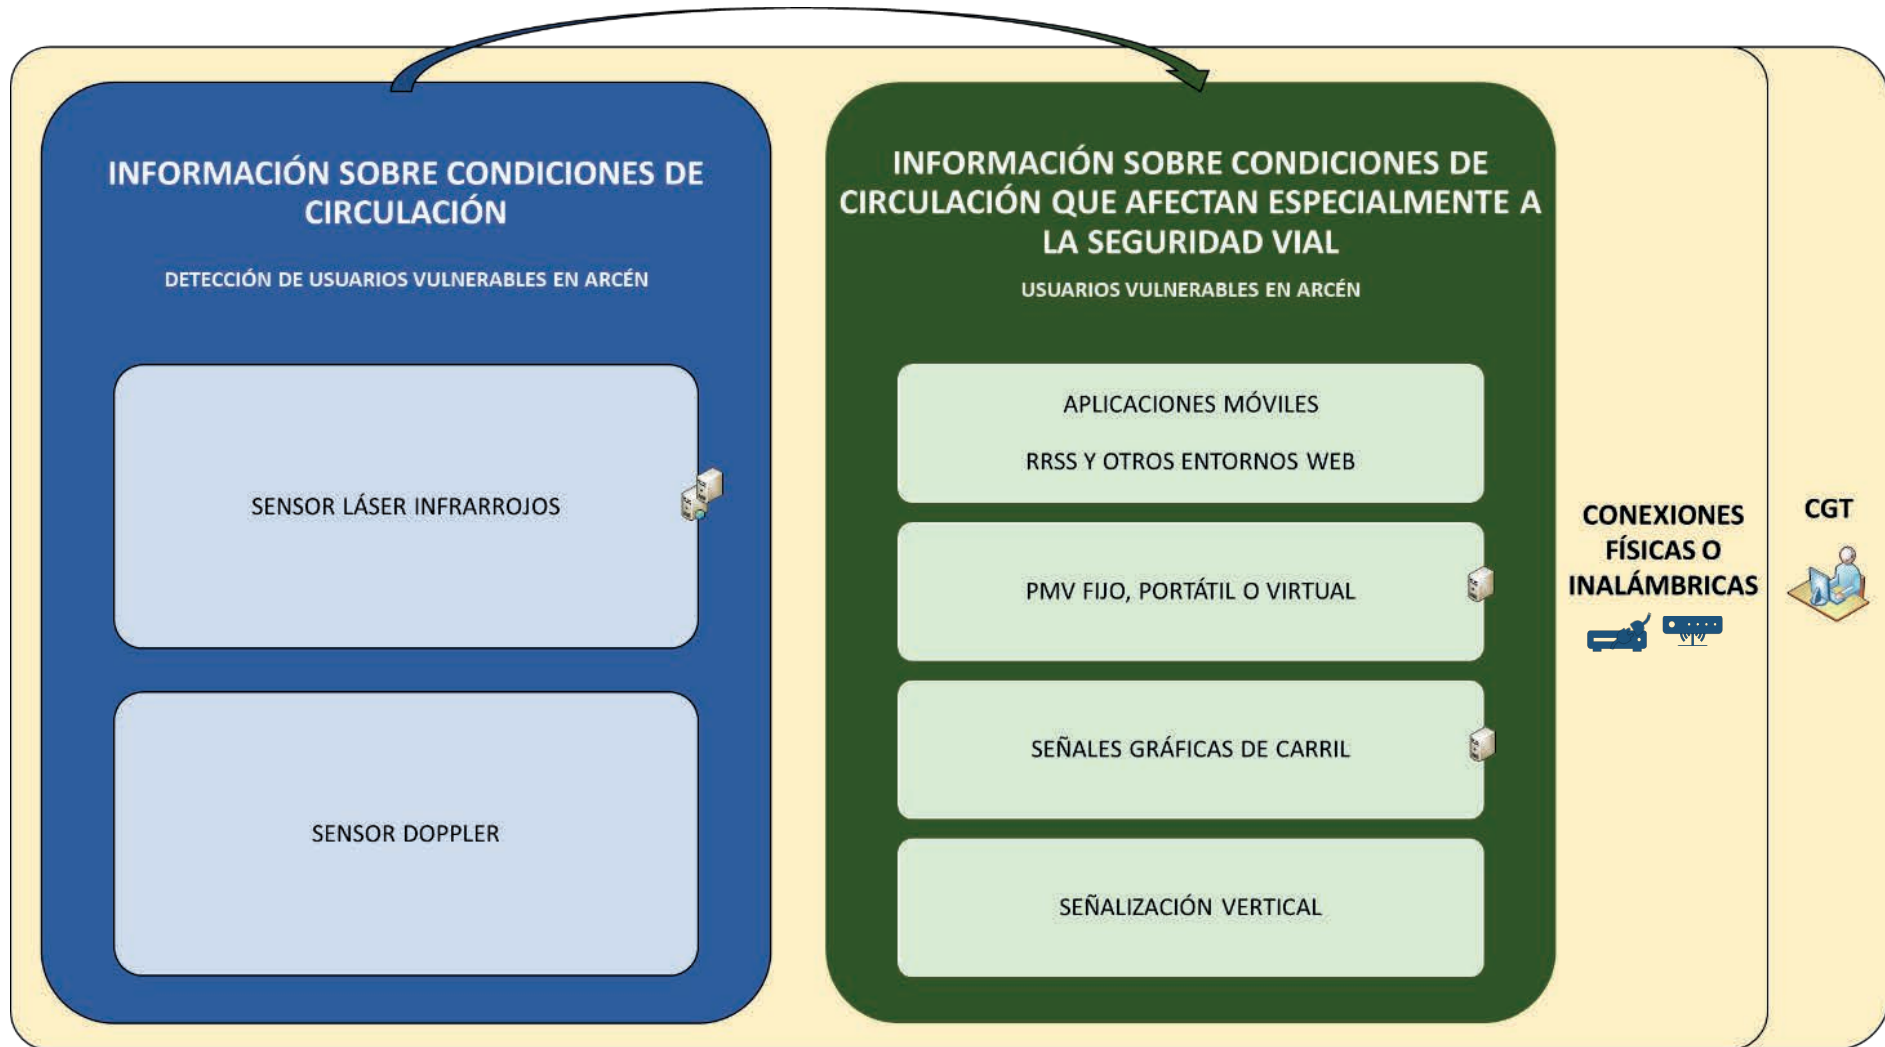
INFORMACIÓN SOBRE CONDICIONES DE CIRCULACIÓN

DETECCIÓN DE USUARIOS VULNERABLES EN ARCÉN

SENSOR LÁSER INFRARROJOS

SENSOR DOPPLER

INFORMACIÓN SOBRE CONDICIONES DE CIRCULACIÓN QUE AFECTAN ESPECIALMENTE A LA SEGURIDAD VIAL

USUARIOS VULNERABLES EN ARCÉN

APLICACIONES MÓVILES

RRSS Y OTROS ENTORNOS WEB

PMV FIJO, PORTÁTIL O VIRTUAL

SEÑALES GRÁFICAS DE CARRIL

SEÑALIZACIÓN VERTICAL

CONEXIONES FÍSICAS O INALÁMBRICAS

CGT